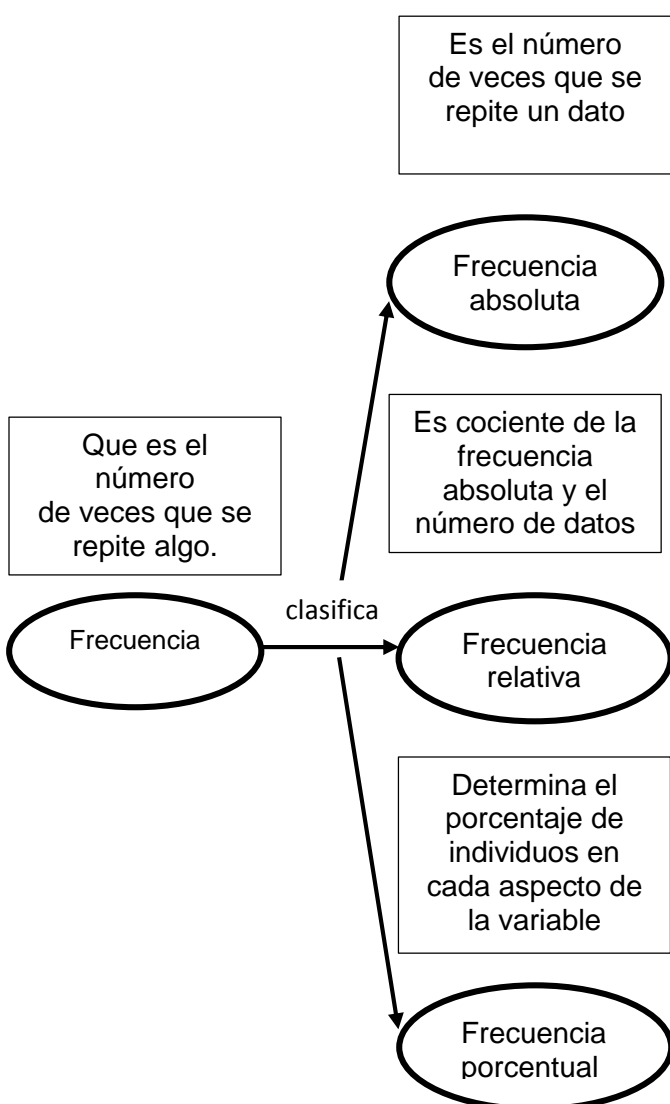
Es el número de veces que se repite un dato

Frecuencia absoluta

Es cociente de la frecuencia absoluta y el número de datos

Que es el número de veces que se repite algo.

clasifica

Frecuencia

Frecuencia relativa

Determina el porcentaje de individuos en cada aspecto de la variable

Frecuencia porcentual